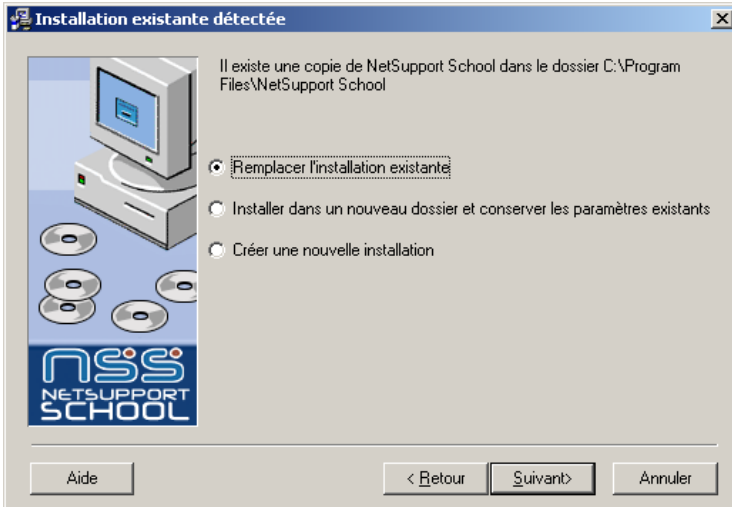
Installation existante détectée

Il existe une copie de NetSupport School dans le dossier C:\Program Files\NetSupport School

Remplacer l'installation existante

Installer dans un nouveau dossier et conserver les paramètres existants

Créer une nouvelle installation

nss
NETSUPPORT
SCHOOL

Aide

< Retour

Suivant>

Annuler